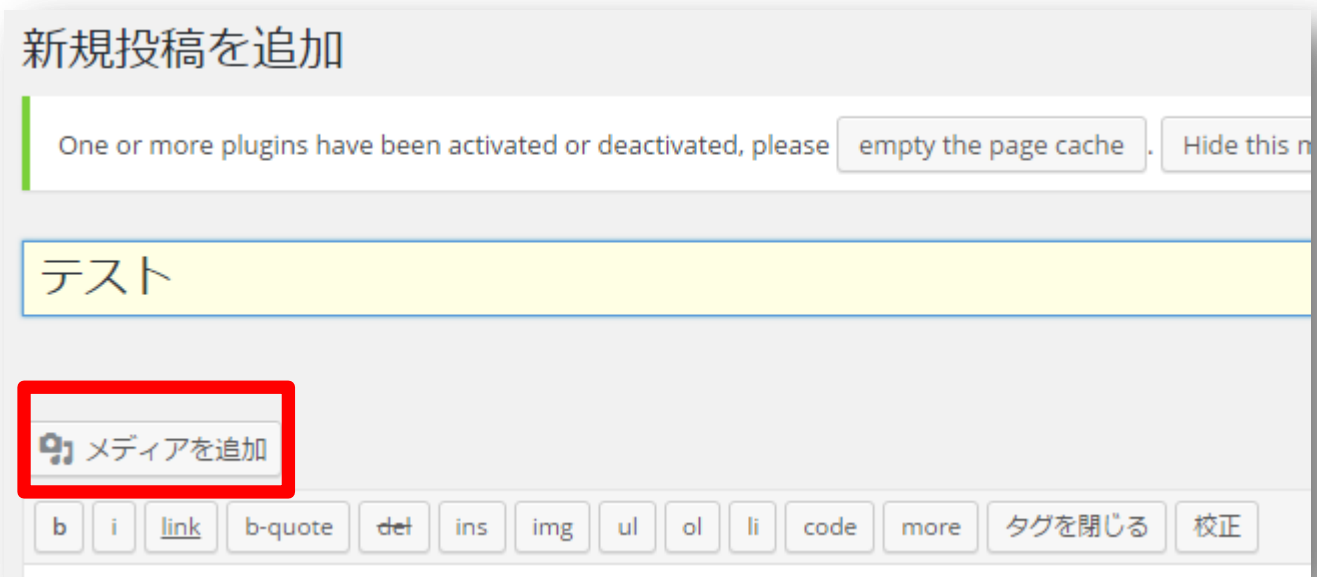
新規投稿を追加

One or more plugins have been activated or deactivated, please empty the page cache . Hide this m

テスト

メディアを追加

b i link b-quote del ins img ul ol li code more タグを閉じる 校正